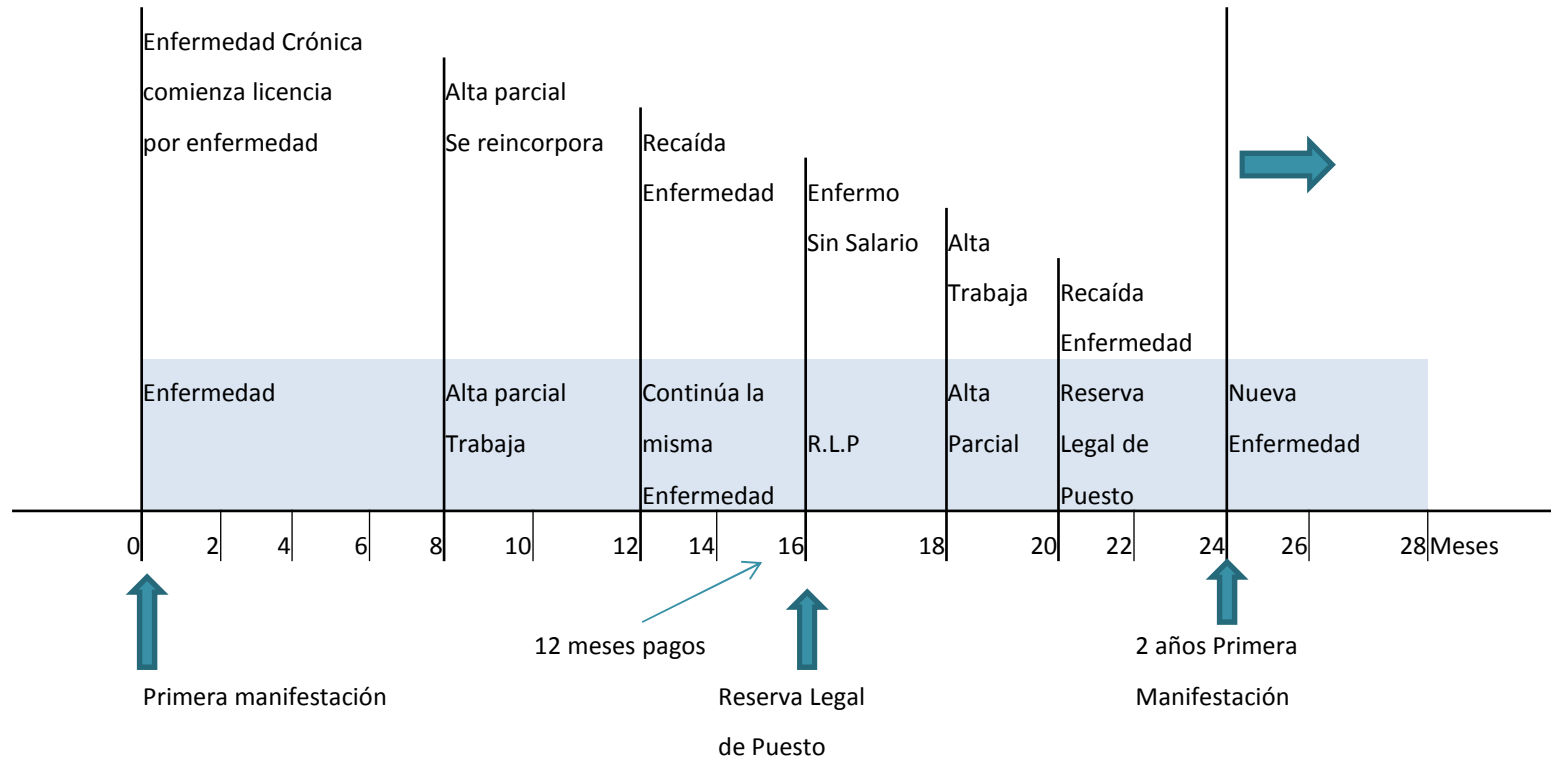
Enfermedad Crónica comienza licencia por enfermedad

Alta parcial Se reincorpora

Recaída Enfermedad

Enfermo Sin Salario

Alta Trabaja

Recaída Enfermedad

Enfermedad

Alta parcial Trabaja

Continúa la misma Enfermedad

R.L.P

Alta Parcial

Reserva Legal de Puesto

Nueva Enfermedad

0 2 4 6 8 10 12 14 16 18 20 22 24 26 28 Meses

Primera manifestación

12 meses pagos

Reserva Legal de Puesto

2 años Primera Manifestación